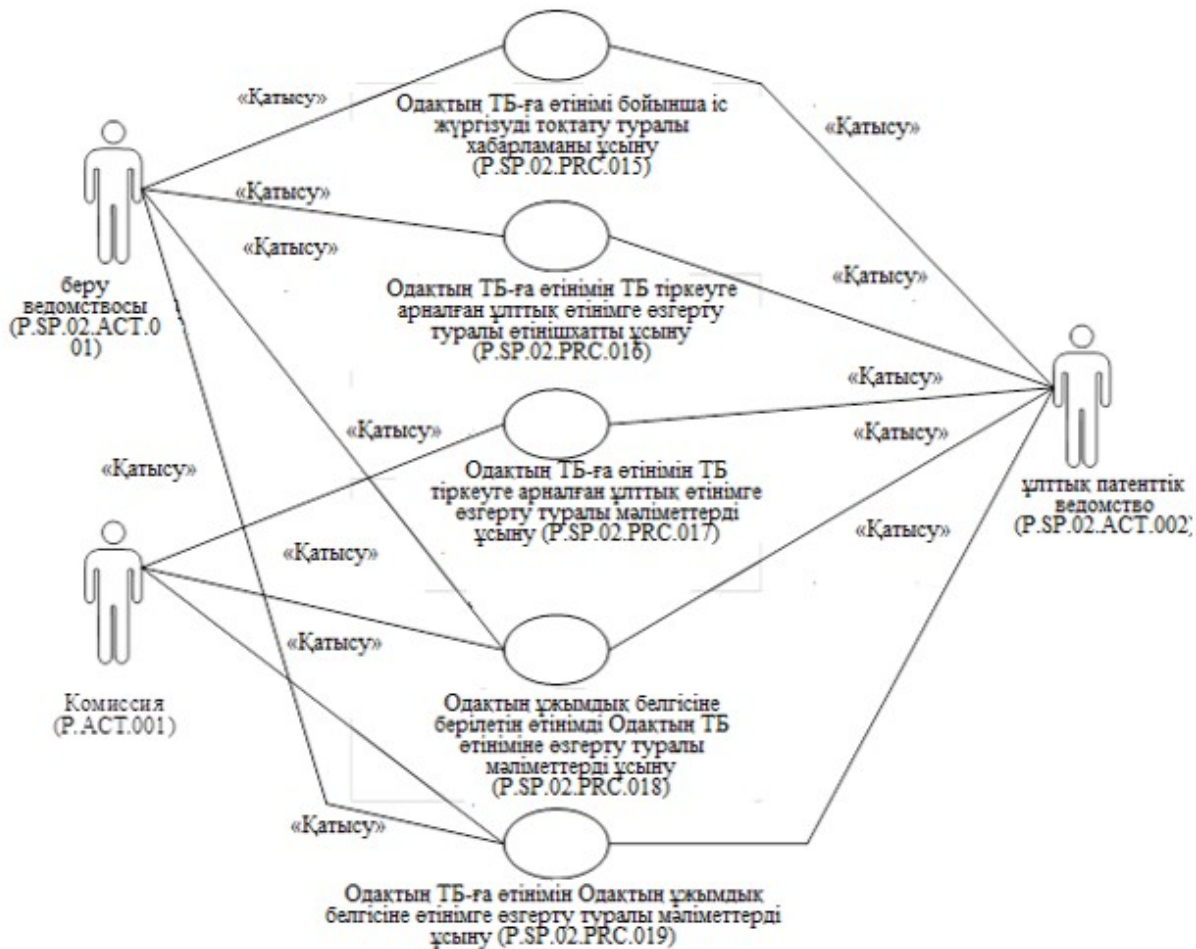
«Қатысу»

Одақтың ТБ-ға өтінімі бойынша іс жүргізуді тоқтату туралы хабарламаны ұсыну (P.SP.02.PRC.015)

«Қатысу»

«Қатысу»

«Қатысу»

беру ведомствосы (P.SP.02.ACT.001)

Одақтың ТБ-ға өтінімін ТБ тіркеуге арналған ұлттық өтінімге өзгерту туралы өтінішхатты ұсыну (P.SP.02.PRC.016)

«Қатысу»

«Қатысу»

«Қатысу»

«Қатысу»

«Қатысу»

Одақтың ТБ-ға өтінімін ТБ тіркеуге арналған ұлттық өтінімге өзгерту туралы мәліметтерді ұсыну (P.SP.02.PRC.017)

ұлттық патенттік ведомство (P.SP.02.ACT.002)

«Қатысу»

«Қатысу»

«Қатысу»

Комиссия (P.ACT.001)

«Қатысу»

Одақтың ұжымдық белгісіне берілетін өтінімді Одақтың ТБ өтініміне өзгерту туралы мәліметтерді ұсыну (P.SP.02.PRC.018)

«Қатысу»

Одақтың ТБ-ға өтінімін Одақтың ұжымдық белгісіне өтінімге өзгерту туралы мәліметтерді ұсыну (P.SP.02.PRC.019)